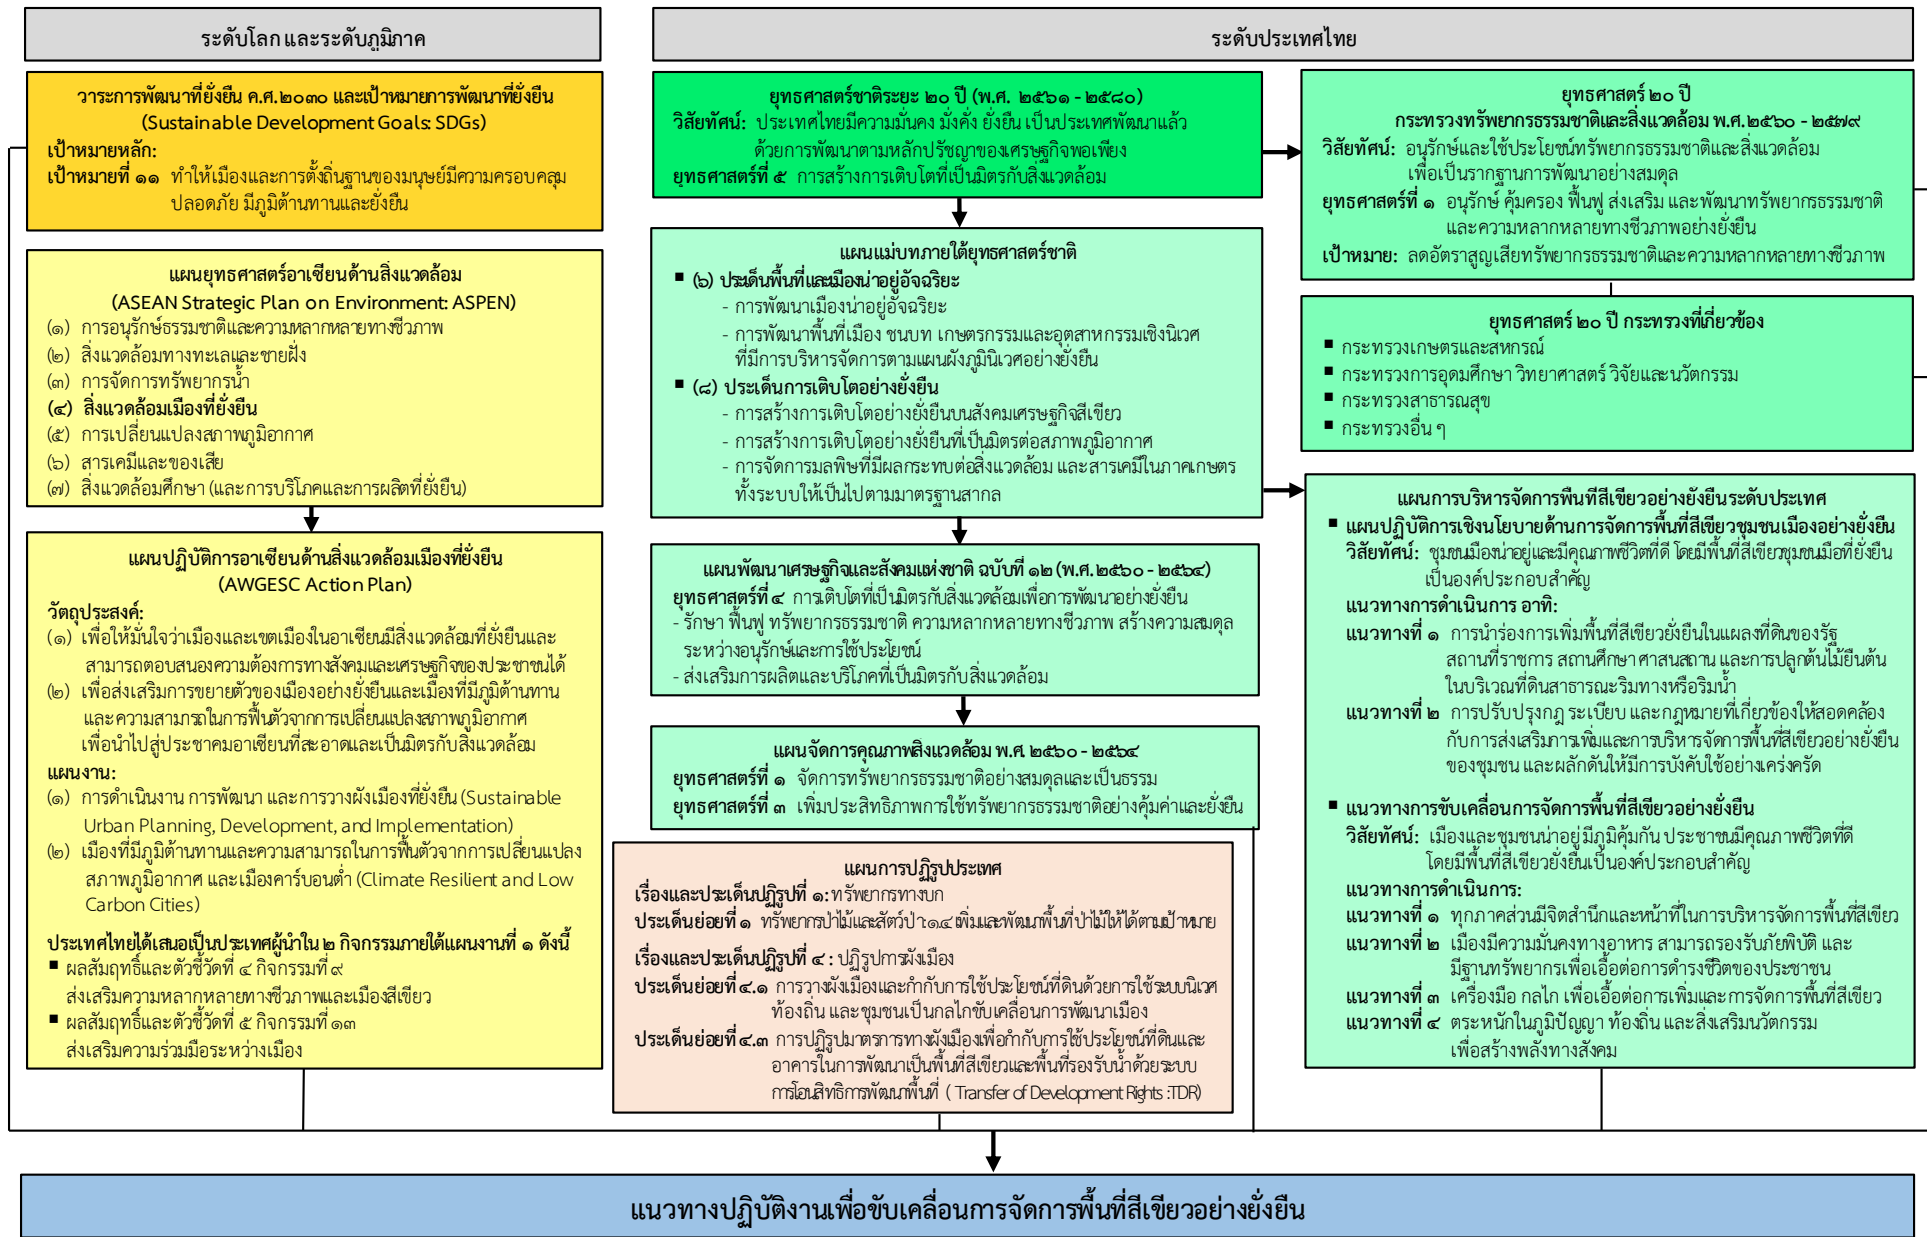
ระดับโลกและระดับภูมิภาค

ระดับประเทศไทย

วาระการพัฒนาที่ยั่งยืน ค.ศ.๒๐๓๐ และเป้าหมายการพัฒนาที่ยั่งยืน (Sustainable Development Goals: SDGs)
เป้าหมายหลัก:
เป้าหมายที่ ๑๑ ทำให้เมืองและการตั้งถิ่นฐานของมนุษย์มีความครอบคลุม ปลอดภัย มีภูมิต้านทานและยั่งยืน

แผนยุทธศาสตร์อาเซียนด้านสิ่งแวดล้อม (ASEAN Strategic Plan on Environment: ASPEN)
(๑) การอนุรักษ์ธรรมชาติและความหลากหลายทางชีวภาพ
(๒) สิ่งแวดล้อมทางทะเลและชายฝั่ง
(๓) การจัดการทรัพยากรน้ำ
(๔) สิ่งแวดล้อมเมืองที่ยั่งยืน
(๕) การเปลี่ยนแปลงสภาพภูมิอากาศ
(๖) สารเคมีและของเสีย
(๗) สิ่งแวดล้อมศึกษา (และการบริโภคและการผลิตที่ยั่งยืน)

แผนปฏิบัติการอาเซียนด้านสิ่งแวดล้อมเมืองที่ยั่งยืน (AWGESC Action Plan)
วัตถุประสงค์:
(๑) เพื่อให้มั่นใจว่าเมืองและเขตเมืองในอาเซียนมีสิ่งแวดล้อมที่ยั่งยืนและสามารถตอบสนองความต้องการทางสังคมและเศรษฐกิจของประชาชนได้
(๒) เพื่อส่งเสริมการขยายตัวของเมืองอย่างยั่งยืนและเมืองที่มีภูมิต้านทานและความสามารถในการฟื้นตัวจากการเปลี่ยนแปลงสภาพภูมิอากาศ เพื่อนำไปสู่ประชาคมอาเซียนที่สะอาดและเป็นมิตรกับสิ่งแวดล้อม
แผนงาน:
(๑) การดำเนินงาน การพัฒนา และการวางผังเมืองที่ยั่งยืน (Sustainable Urban Planning, Development, and Implementation)
(๒) เมืองที่มีภูมิต้านทานและความสามารถในการฟื้นตัวจากการเปลี่ยนแปลงสภาพภูมิอากาศ และเมืองคาร์บอนต่ำ (Climate Resilient and Low Carbon Cities)
ประเทศไทยได้เสนอเป็นประเทศผู้นำใน ๒ กิจกรรมภายใต้แผนงานที่ ๑ ดังนี้
■ ผลสัมฤทธิ์และตัวชี้วัดที่ ๔ กิจกรรมที่ ๙ ส่งเสริมความหลากหลายทางชีวภาพและเมืองสีเขียว
■ ผลสัมฤทธิ์และตัวชี้วัดที่ ๕ กิจกรรมที่ ๑๓ ส่งเสริมความร่วมมือระหว่างเมือง

ยุทธศาสตร์ชาติระยะ ๒๐ ปี (พ.ศ. ๒๕๖๑ - ๒๕๘๐)
วิสัยทัศน์: ประเทศไทยมีความมั่นคง มั่งคั่ง ยั่งยืน เป็นประเทศพัฒนาแล้ว ด้วยการพัฒนาตามหลักปรัชญาของเศรษฐกิจพอเพียง
ยุทธศาสตร์ที่ ๕ การสร้างการเติบโตที่เป็นมิตรกับสิ่งแวดล้อม

แผนแม่บทภายใต้ยุทธศาสตร์ชาติ
■ (๖) ประเด็นพื้นที่และเมืองน่าอยู่อัจฉริยะ
- การพัฒนาเมืองน่าอยู่อัจฉริยะ
- การพัฒนาพื้นที่เมือง ชนบท เกษตรกรรมและอุตสาหกรรมเชิงนิเวศที่มีการบริหารจัดการตามแผนผังภูมินิเวศอย่างยั่งยืน
■ (๘) ประเด็นการเติบโตอย่างยั่งยืน
- การสร้างการเติบโตอย่างยั่งยืนบนสังคมเศรษฐกิจสีเขียว
- การสร้างการเติบโตอย่างยั่งยืนที่เป็นมิตรต่อสภาพภูมิอากาศ
- การจัดการมลพิษที่มีผลกระทบต่อสิ่งแวดล้อม และสารเคมีในภาคเกษตรทั้งระบบให้เป็นไปตามมาตรฐานสากล

แผนพัฒนาเศรษฐกิจและสังคมแห่งชาติ ฉบับที่ ๑๒ (พ.ศ.๒๕๖๐ - ๒๕๖๔)
ยุทธศาสตร์ที่ ๔ การเติบโตที่เป็นมิตรกับสิ่งแวดล้อมเพื่อการพัฒนาอย่างยั่งยืน
- รักษา ฟื้นฟู ทรัพยากรธรรมชาติ ความหลากหลายทางชีวภาพ สร้างความสมดุลระหว่างอนุรักษ์และการใช้ประโยชน์
- ส่งเสริมการผลิตและบริโภคที่เป็นมิตรกับสิ่งแวดล้อม

แผนจัดการคุณภาพสิ่งแวดล้อม พ.ศ. ๒๕๖๐ - ๒๕๖๔
ยุทธศาสตร์ที่ ๑ จัดการทรัพยากรธรรมชาติอย่างสมดุลและเป็นธรรม
ยุทธศาสตร์ที่ ๓ เพิ่มประสิทธิภาพการใช้ทรัพยากรธรรมชาติอย่างคุ้มค่าและยั่งยืน

แผนการปฏิรูปประเทศ
เรื่องและประเด็นปฏิรูปที่ ๑: ทรัพยากรทางบก
ประเด็นย่อยที่ ๑ ทรัพยากรป่าไม้และสัตว์ป่า ๑๔ เพิ่มและพัฒนาพื้นที่ป่าไม้ให้ได้ตามเป้าหมาย
เรื่องและประเด็นปฏิรูปที่ ๔ : ปฏิรูปการผังเมือง
ประเด็นย่อยที่ ๔.๑ การวางผังเมืองและกำกับการใช้ประโยชน์ที่ดินด้วยการใช้ระบบนิเวศท้องถิ่น และชุมชนเป็นกลไกขับเคลื่อนการพัฒนาเมือง
ประเด็นย่อยที่ ๔.๓ การปฏิรูปมาตรการทางผังเมืองเพื่อกำกับการใช้ประโยชน์ที่ดินและอาคารในการพัฒนาเป็นพื้นที่สีเขียวและพื้นที่รองรับน้ำด้วยระบบการโอนสิทธิการพัฒนาพื้นที่ ( Transfer of Development Rights :TDR)

ยุทธศาสตร์ ๒๐ ปี กระทรวงทรัพยากรธรรมชาติและสิ่งแวดล้อม พ.ศ.๒๕๖๐ - ๒๕๗๙
วิสัยทัศน์: อนุรักษ์และใช้ประโยชน์ทรัพยากรธรรมชาติและสิ่งแวดล้อม เพื่อเป็นรากฐานการพัฒนาอย่างสมดุล
ยุทธศาสตร์ที่ ๑ อนุรักษ์ คุ้มครอง ฟื้นฟู ส่งเสริม และพัฒนาทรัพยากรธรรมชาติและความหลากหลายทางชีวภาพอย่างยั่งยืน
เป้าหมาย: ลดอัตราสูญเสียทรัพยากรธรรมชาติและความหลากหลายทางชีวภาพ

ยุทธศาสตร์ ๒๐ ปี กระทรวงที่เกี่ยวข้อง
■ กระทรวงเกษตรและสหกรณ์
■ กระทรวงการอุดมศึกษา วิทยาศาสตร์ วิจัยและนวัตกรรม
■ กระทรวงสาธารณสุข
■ กระทรวงอื่น ๆ

แผนการบริหารจัดการพื้นที่สีเขียวอย่างยั่งยืนระดับประเทศ
■ แผนปฏิบัติการเชิงนโยบายด้านการจัดการพื้นที่สีเขียวชุมชนเมืองอย่างยั่งยืน
วิสัยทัศน์: ชุมชนเมืองน่าอยู่และมีคุณภาพชีวิตที่ดี โดยมีพื้นที่สีเขียวชุมชนเมืองที่ยั่งยืนเป็นองค์ประกอบสำคัญ
แนวทางการดำเนินการ อาทิ:
แนวทางที่ ๑ การนำร่องการเพิ่มพื้นที่สีเขียวยั่งยืนในแปลงที่ดินของรัฐ สถานที่ราชการ สถานศึกษา ศาสนสถาน และการปลูกต้นไม้ยืนต้นในบริเวณที่ดินสาธารณะริมทางหรือริมน้ำ
แนวทางที่ ๒ การปรับปรุงกฎ ระเบียบ และกฎหมายที่เกี่ยวข้องให้สอดคล้องกับการส่งเสริมการเพิ่มและการบริหารจัดการพื้นที่สีเขียวอย่างยั่งยืนของชุมชน และผลักดันให้มีการบังคับใช้อย่างเคร่งครัด
■ แนวทางการขับเคลื่อนการจัดการพื้นที่สีเขียวอย่างยั่งยืน
วิสัยทัศน์: เมืองและชุมชนน่าอยู่ มีภูมิคุ้มกัน ประชาชนมีคุณภาพชีวิตที่ดี โดยมีพื้นที่สีเขียวยั่งยืนเป็นองค์ประกอบสำคัญ
แนวทางการดำเนินการ:
แนวทางที่ ๑ ทุกภาคส่วนมีจิตสำนึกและหน้าที่ในการบริหารจัดการพื้นที่สีเขียว
แนวทางที่ ๒ เมืองมีความมั่นคงทางอาหาร สามารถรองรับภัยพิบัติ และมีฐานทรัพยากรเพื่อเอื้อต่อการดำรงชีวิตของประชาชน
แนวทางที่ ๓ เครื่องมือ กลไก เพื่อเอื้อต่อการเพิ่มและการจัดการพื้นที่สีเขียว
แนวทางที่ ๔ ตระหนักในภูมิปัญญา ท้องถิ่น และส่งเสริมนวัตกรรม เพื่อสร้างพลังทางสังคม

แนวทางปฏิบัติงานเพื่อขับเคลื่อนการจัดการพื้นที่สีเขียวอย่างยั่งยืน